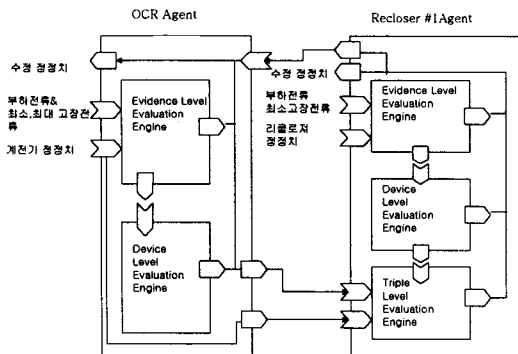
OCR Agent

Recloser #1Agent

수정 정정치

수정 정정치

부하전류&
최소,최대 고장전류

계전기 정정치

Evidence Level Evaluation Engine

Device Level Evaluation Engine

부하전류
최소고장전류

리클로저 정정치

Evidence Level Evaluation Engine

Device Level Evaluation Engine

Triple Level Evaluation Engine